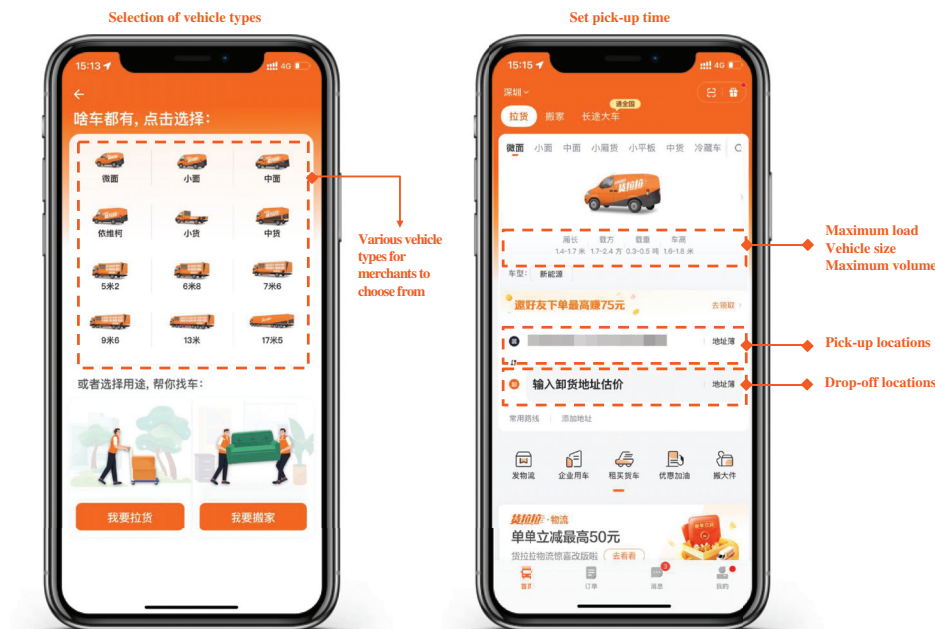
Selection of vehicle types

15:13

4G

啥车都有，点击选择：

微面

小面

中面

依维柯

小货

中货

5米2

6米8

7米6

9米6

13米

17米5

或者选择用途，帮你找车：

我要拉货

我要搬家

Various vehicle types for merchants to choose from

Set pick-up time

15:15

4G

深圳

拉货

搬家

长途大车

通全国

微面

小面

中面

小厢货

小平板

中货

冷藏车

货拉拉

厢长

载方

载重

车高

1.4-1.7 米

1.7-2.4 方

0.3-0.5 吨

1.6-1.8 米

车型：

新能源

邀好友下单最高赚75元

去邀请

地址簿

输入卸货地址估价

地址簿

常用路线

添加地址

发物流

企业用车

租买货车

优惠加油

搬大件

货拉拉·物流

单单立减最高50元

货拉拉物流惊喜放福啦

去看看

首页

订单

消息

我的

Maximum load
Vehicle size
Maximum volume

Pick-up locations

Drop-off locations